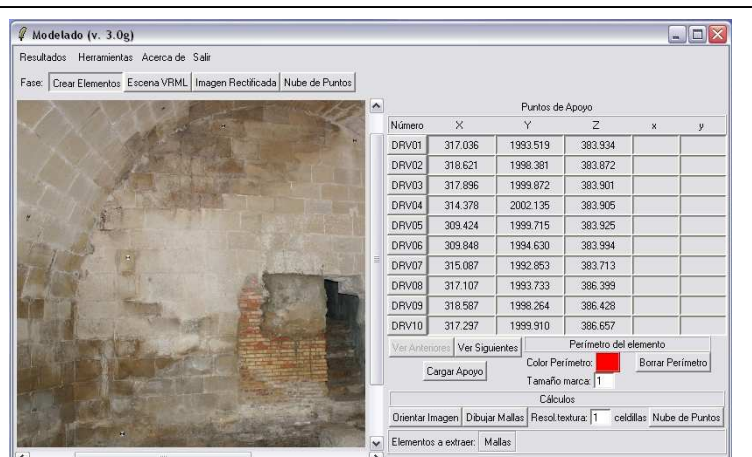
Modelado (v. 3.0g)

Resultados Herramientas Acerca de Salir

Fase: Crear Elementos Escena VRML Imagen Rectificada Nube de Puntos

Puntos de Apoyo

| Número | X | Y | Z | x | y |
|---|---|---|---|---|---|
| DRV01 | 317.036 | 1993.519 | 383.934 | | |
| DRV02 | 318.621 | 1998.381 | 383.872 | | |
| DRV03 | 317.896 | 1999.872 | 383.901 | | |
| DRV04 | 314.378 | 2002.135 | 383.905 | | |
| DRV05 | 309.424 | 1999.715 | 383.925 | | |
| DRV06 | 309.848 | 1994.630 | 383.994 | | |
| DRV07 | 315.087 | 1992.853 | 383.713 | | |
| DRV08 | 317.107 | 1993.733 | 386.399 | | |
| DRV09 | 318.587 | 1998.264 | 386.428 | | |
| DRV10 | 317.297 | 1999.910 | 386.657 | | |

Ver Anteriores Ver Siguientes

Perímetro del elemento

Color Perímetro: Borrar Perímetro

Cargar Apoyo

Tamaño marca: 1

Cálculos

Orientar Imagen Dibujar Mallas Resol.textura: 1 celdillas Nube de Puntos

Elementos a extraer: Mallas